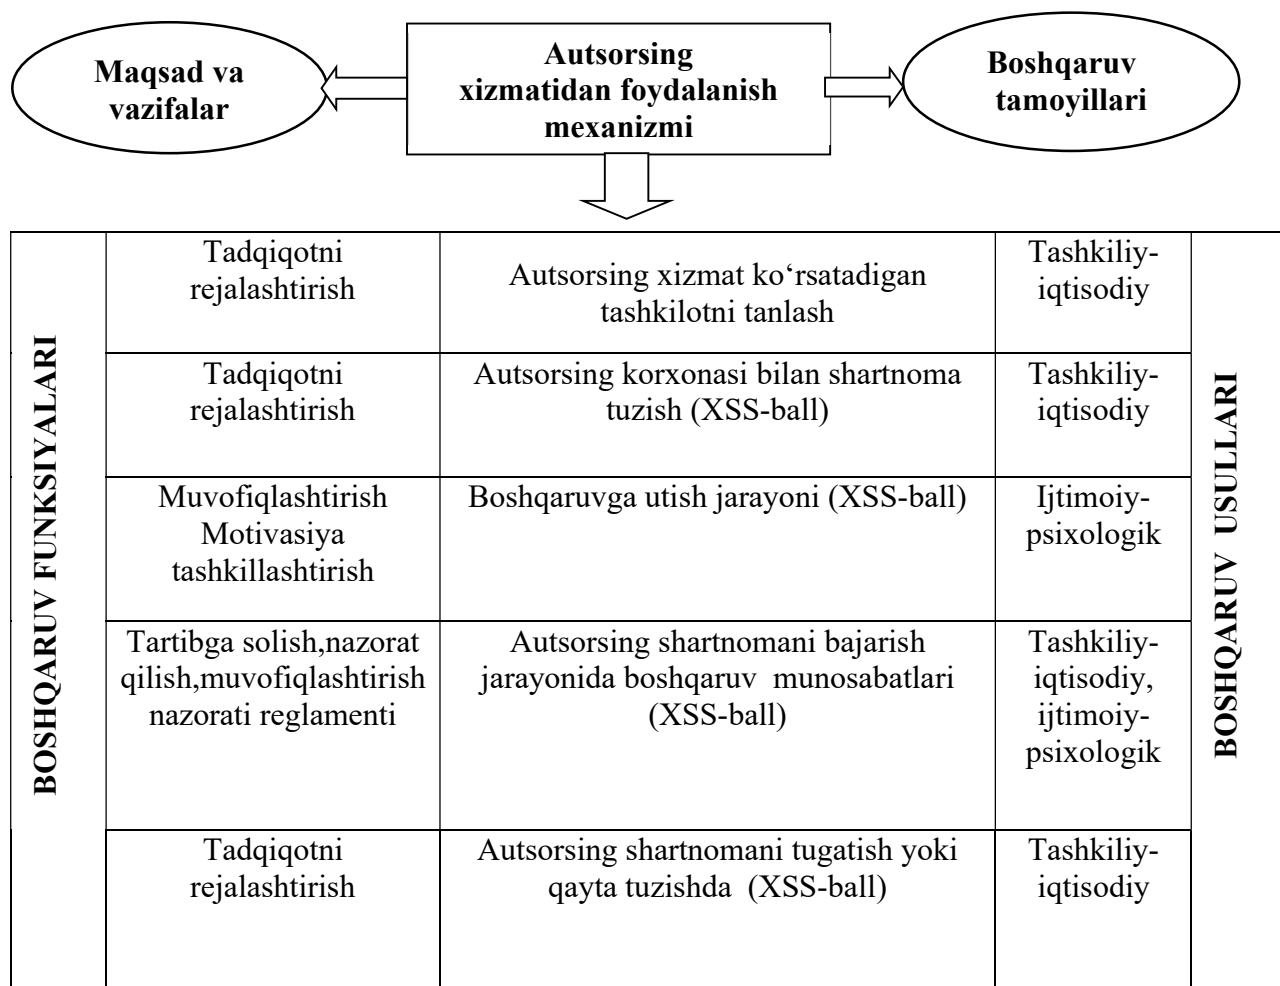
Maqsad va vazifalar

Autsorsing xizmatidan foydalanish mexanizmi

Boshqaruv tamoyillari

BOSHQARUV FUNKSIYALARI

| Tadqiqotni rejalashtirish | Autsorsing xizmat ko‘rsatadigan tashkilotni tanlash | Tashkiliy-iqtisodiy |
|---|---|---|
| Tadqiqotni rejalashtirish | Autsorsing korxonasi bilan shartnoma tuzish (XSS-ball) | Tashkiliy-iqtisodiy |
| Muvofiqlashtirish Motivasiya tashkillashtirish | Boshqaruvga utish jarayoni (XSS-ball) | Ijtimoiy-psixologik |
| Tartibga solish,nazorat qilish,muvofiqlashtirish nazorati reglamenti | Autsorsing shartnomani bajarish jarayonida boshqaruv munosabatlari (XSS-ball) | Tashkiliy-iqtisodiy, ijtimoiy-psixologik |
| Tadqiqotni rejalashtirish | Autsorsing shartnomani tugatish yoki qayta tuzishda (XSS-ball) | Tashkiliy-iqtisodiy |

BOSHQARUV USULLARI